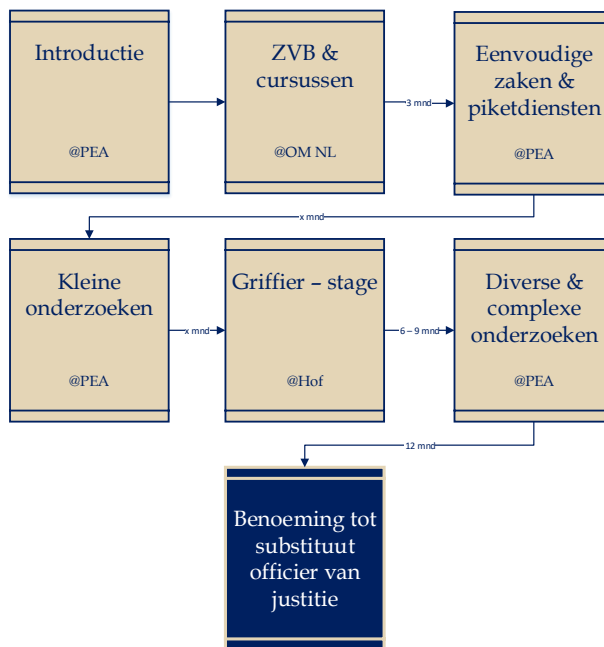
Introductie

@PEA

ZVB & cursussen

@OM NL

3 mnd

Eenvoudige zaken & piketdiensten

@PEA

x mnd

Kleine onderzoeken

@PEA

x mnd

Griffier – stage

@Hof

6 – 9 mnd

Diverse & complexe onderzoeken

@PEA

12 mnd

Benoeming tot substituut officier van justitie